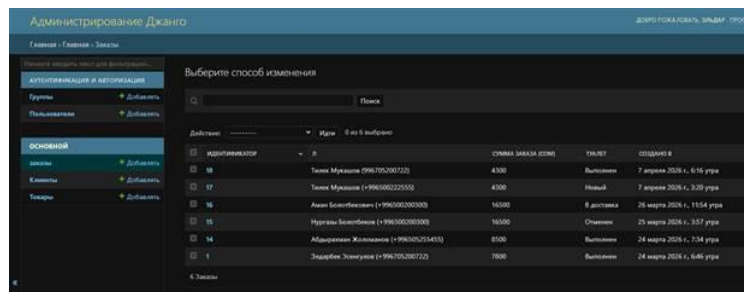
Администрирование Джанго

ДОБРО ПОЖАЛОВАТЬ, ЗИЛЬДАР. ПРОС

Главная › Главная › Заказы

Начните вводить текст для фильтрации...

АУТЕНТИФИКАЦИЯ И АВТОРИЗАЦИЯ

Группы + Добавить

Пользователи + Добавить

ОСНОВНОЕ

Заказы + Добавить

Клиенты + Добавить

Товары + Добавить

Выберите способ изменения

Поиск

Действие: --------- Идти 0 из 6 выбрано

| ИДЕНТИФИКАТОР | Я | СУММА ЗАКАЗА (СОМ) | СТАТУС | СОЗДАНО В |
|---|---|---|---|---|
| 18 | Тилек Мукашов (996705200722) | 4300 | Выполнен | 7 апреля 2026 г., 6:16 утра |
| 17 | Тилек Мукашов (+996500222555) | 4300 | Новый | 7 апреля 2026 г., 3:20 утра |
| 16 | Аман Болотбекович (+996500200300) | 16500 | В доставка | 26 марта 2026 г., 11:54 утра |
| 15 | Нургазы Болотбеков (+996500200300) | 16500 | Отменен | 25 марта 2026 г., 3:57 утра |
| 14 | Абдырахман Жоломанов (+996505255455) | 8500 | Выполнен | 24 марта 2026 г., 7:34 утра |
| 1 | Зандарбек Эсенгулов (+996705200722) | 7800 | Выполнен | 24 марта 2026 г., 6:46 утра |

6 Заказы

«